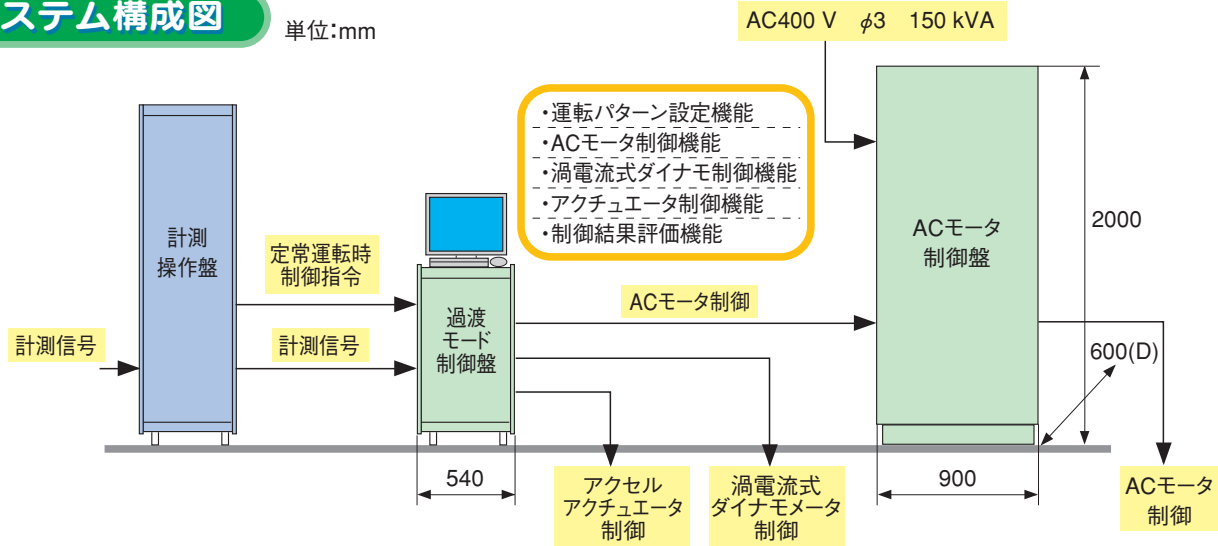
ステム構成図

単位:mm

AC400 V　$\phi$3　150 kVA

・運転パターン設定機能
・ACモータ制御機能
・渦電流式ダイナモ制御機能
・アクチュエータ制御機能
・制御結果評価機能

計測
操作盤

定常運転時
制御指令

計測信号

計測信号

過渡
モード
制御盤

ACモータ制御

ACモータ
制御盤

2000

600(D)

540

900

アクセル
アクチュエータ
制御

渦電流式
ダイナモメータ
制御

ACモータ
制御